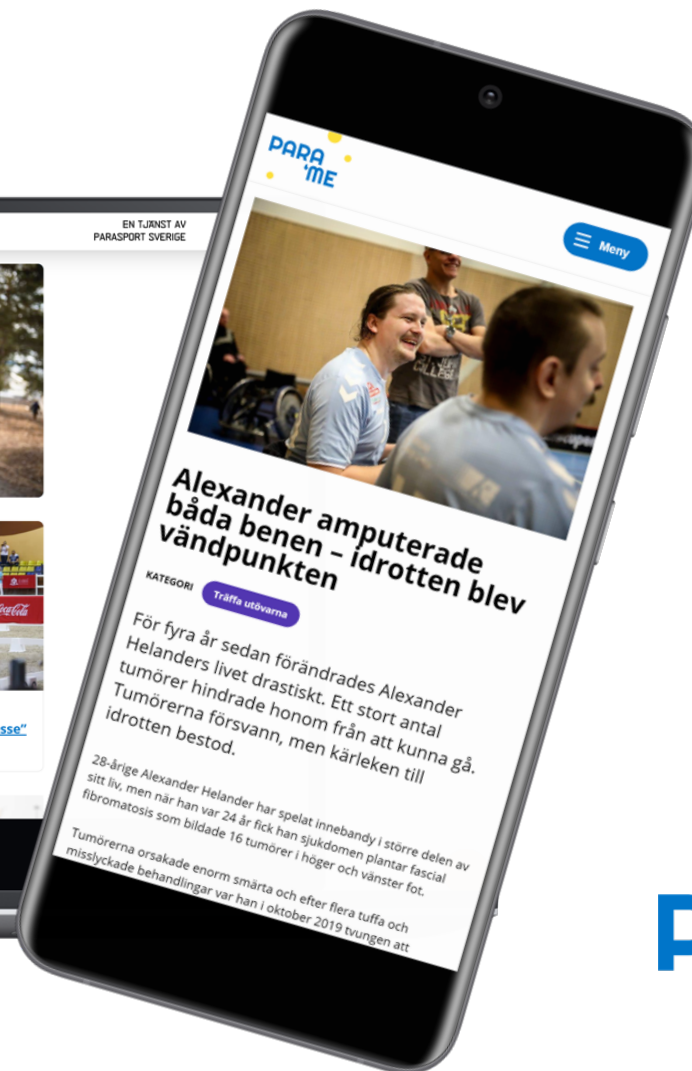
EN TJÄNST AV
PARASPORT SVERIGE

sse"

PARA
'ME

Meny

Alexander amputerade båda benen – idrotten blev vändpunkten

KATEGORI Träffa utövarna

För fyra år sedan förändrades Alexander Helanders livet drastiskt. Ett stort antal tumörer hindrade honom från att kunna gå. Tumörerna försvann, men kärleken till idrotten bestod.

28-årige Alexander Helander har spelat innebandy i större delen av sitt liv, men när han var 24 år fick han sjukdomen plantar fascial fibromatosis som bildade 16 tumörer i höger och vänster fot.

Tumörerna orsakade enorm smärta och efter flera tuffa och misslyckade behandlingar var han i oktober 2019 tvungen att